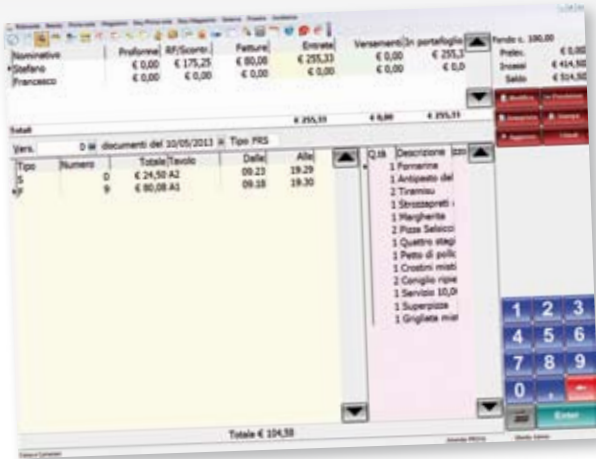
| Nominativo | Proforma | RF/Scontr. | Fatture | Entrate | Versamenti | In portafoglio |
|---|---|---|---|---|---|---|
| Stefano | € 0,00 | € 175,25 | € 80,08 | € 255,33 | € 0,00 | € 255,3 |
| Francesco | € 0,00 | € 0,00 | € 0,00 | € 0,00 | € 0,00 | € 0,0 |

Totali € 255,33 € 0,00 € 255,33

Fondo c. 100,00
Prelev. € 0,00
Incassi € 414,50
Saldo € 514,50

Vers. 0 documenti del 10/05/2013 Tipo FRS

| Tipo | Numero | Totale | Tavolo | Dalle | Alle |
|---|---|---|---|---|---|
| S | 0 | € 24,50 | A2 | 09.23 | 19.29 |
| F | 9 | € 80,08 | A1 | 09.18 | 19.30 |

| Q.tà | Descrizione |
|---|---|
| 1 | Pennarine |
| 1 | Antipasto del |
| 2 | Tiramisu |
| 1 | Strozzapreti |
| 1 | Margherita |
| 2 | Pizze Selezio |
| 1 | Quattro stagi |
| 1 | Petto di pollo |
| 1 | Crostini misti |
| 2 | Coniglio ripie |
| 1 | Servizio 10,0 |
| 1 | Superpizza |
| 1 | Grigliata mist |

Totale € 104,58

1 2 3
4 5 6
7 8 9
0 ,
Enter